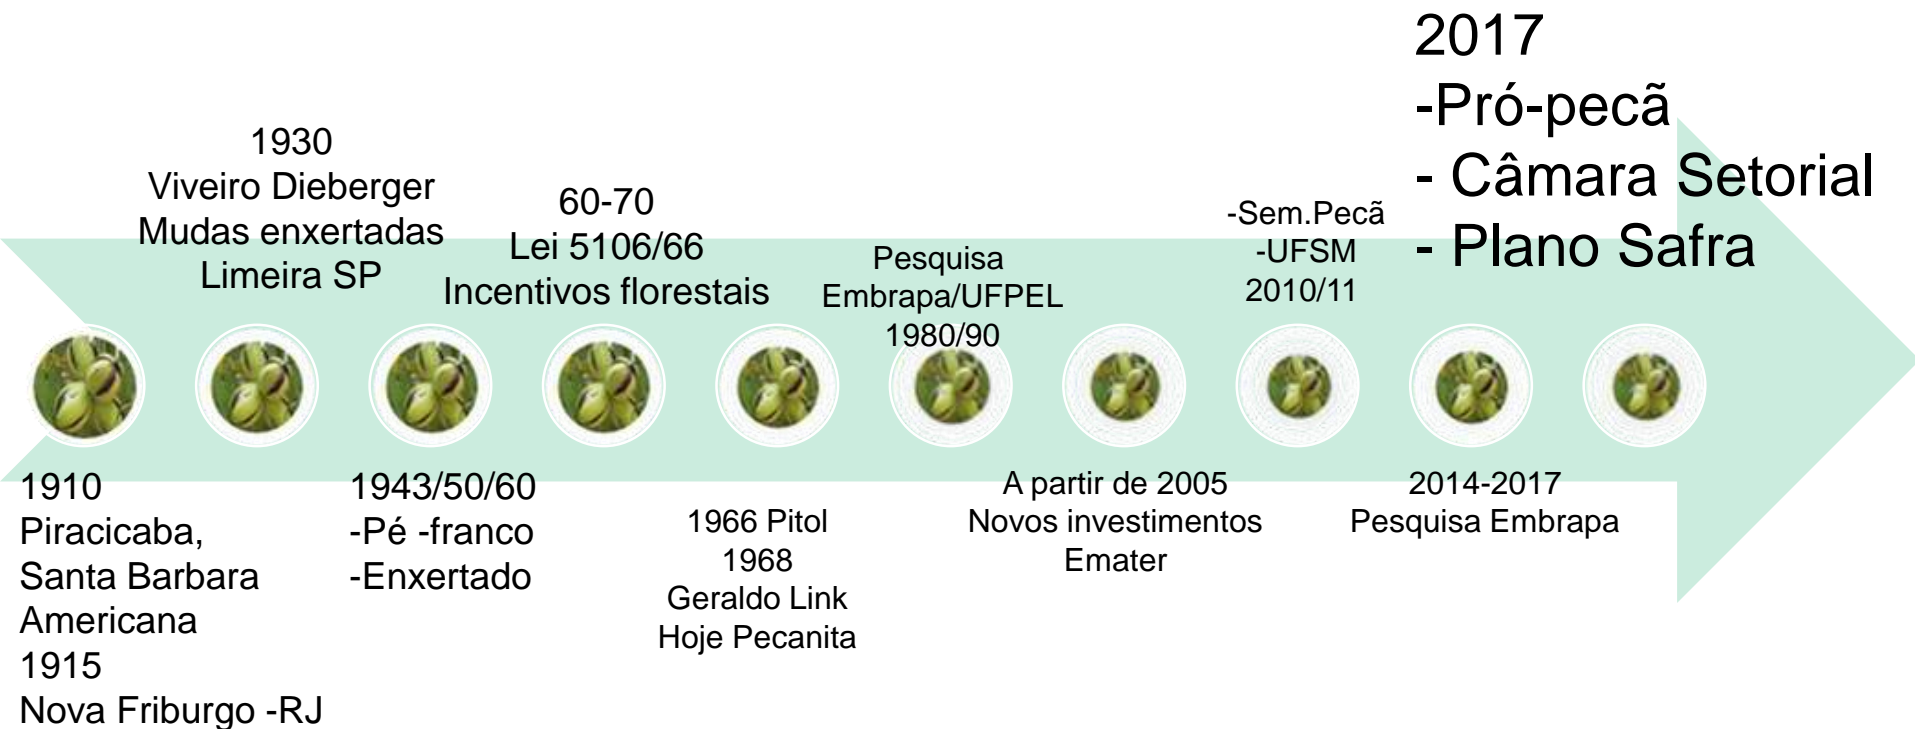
2017
-Pró-pecã
- Câmara Setorial
- Plano Safra

1930
Viveiro Dieberger
Mudas enxertadas
Limeira SP

60-70
Lei 5106/66
Incentivos florestais

Pesquisa
Embrapa/UFPEL
1980/90

-Sem.Pecã
-UFSM
2010/11

1910
Piracicaba,
Santa Barbara
Americana
1915
Nova Friburgo -RJ

1943/50/60
-Pé -franco
-Enxertado

1966 Pitol
1968
Geraldo Link
Hoje Pecanita

A partir de 2005
Novos investimentos
Emater

2014-2017
Pesquisa Embrapa